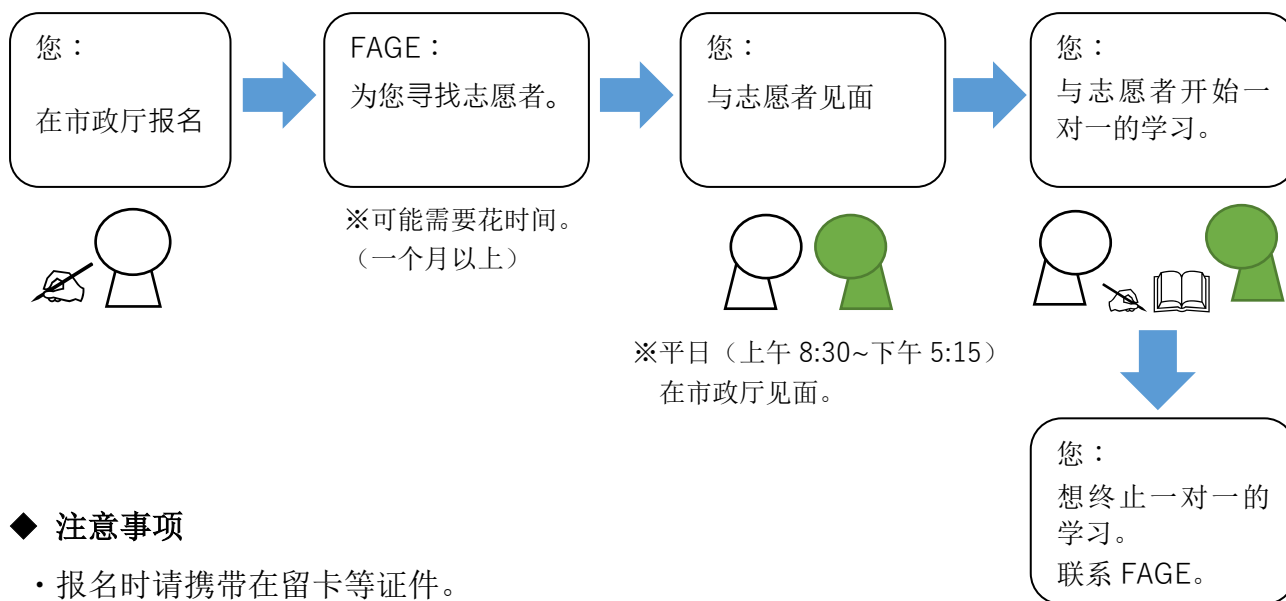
您：

在市政厅报名

FAGE：

为您寻找志愿者。

※可能需要花时间。
（一个月以上）

您：

与志愿者见面

※平日（上午 8:30~下午 5:15）
在市政厅见面。

您：

与志愿者开始一对一的学习。

您：

想终止一对一的学习。
联系 FAGE。

◆ 注意事项

・报名时请携带在留卡等证件。